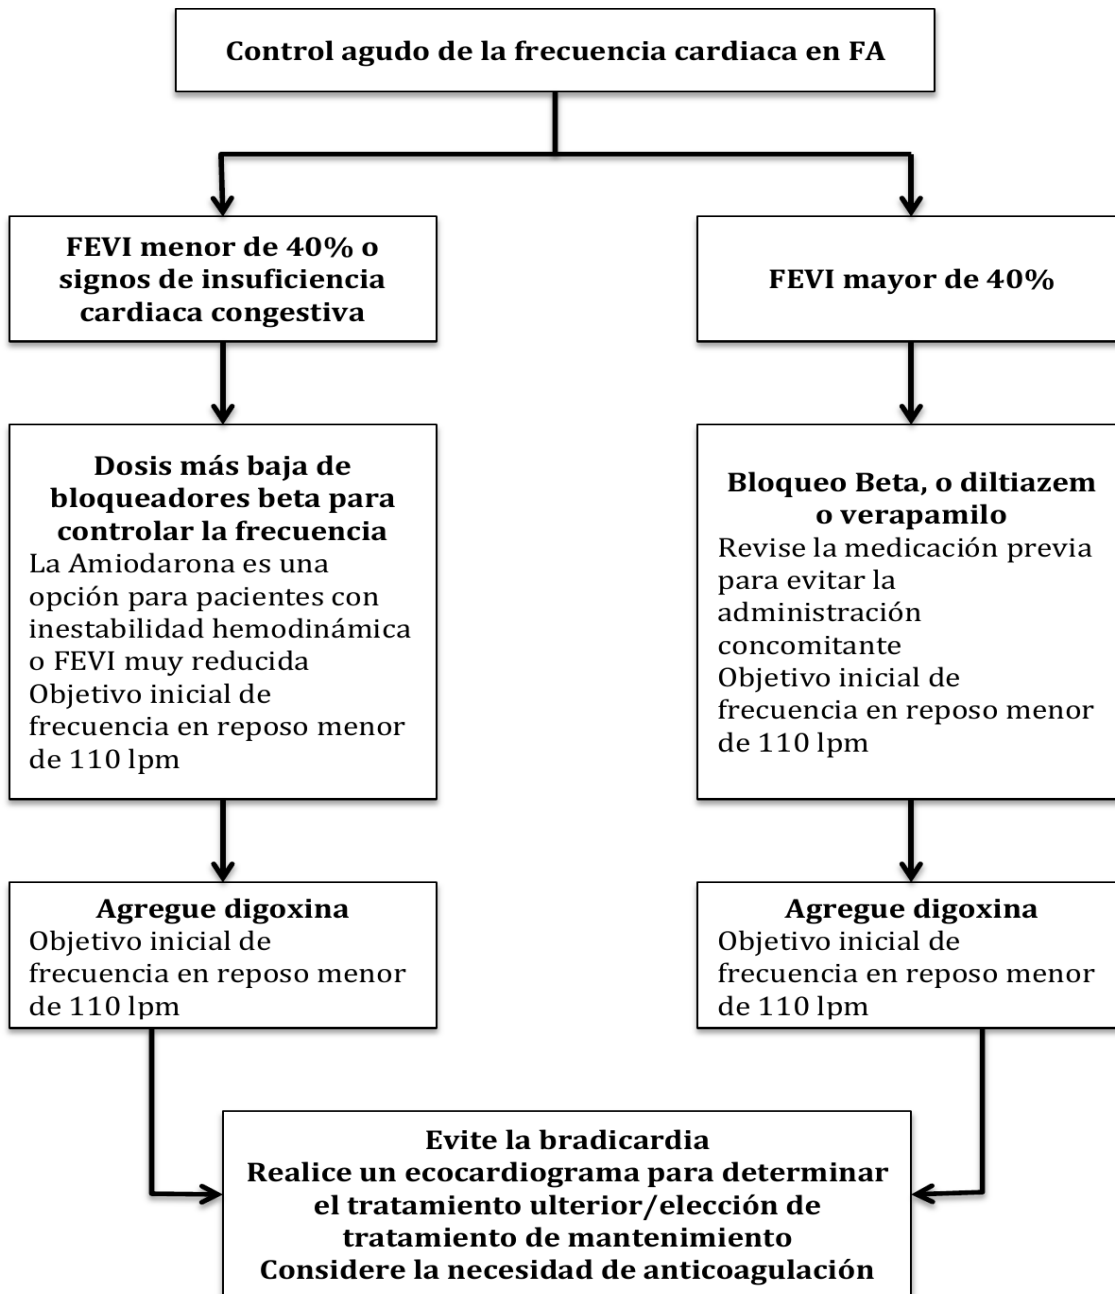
Control agudo de la frecuencia cardiaca en FA

FEVI menor de 40% o signos de insuficiencia cardiaca congestiva

Dosis más baja de bloqueadores beta para controlar la frecuencia
La Amiodarona es una opción para pacientes con inestabilidad hemodinámica o FEVI muy reducida
Objetivo inicial de frecuencia en reposo menor de 110 lpm

Agregue digoxina
Objetivo inicial de frecuencia en reposo menor de 110 lpm

FEVI mayor de 40%

Bloqueo Beta, o diltiazem o verapamilo
Revise la medicación previa para evitar la administración concomitante
Objetivo inicial de frecuencia en reposo menor de 110 lpm

Agregue digoxina
Objetivo inicial de frecuencia en reposo menor de 110 lpm

Evite la bradicardia
Realice un ecocardiograma para determinar el tratamiento ulterior/elección de tratamiento de mantenimiento
Considere la necesidad de anticoagulación